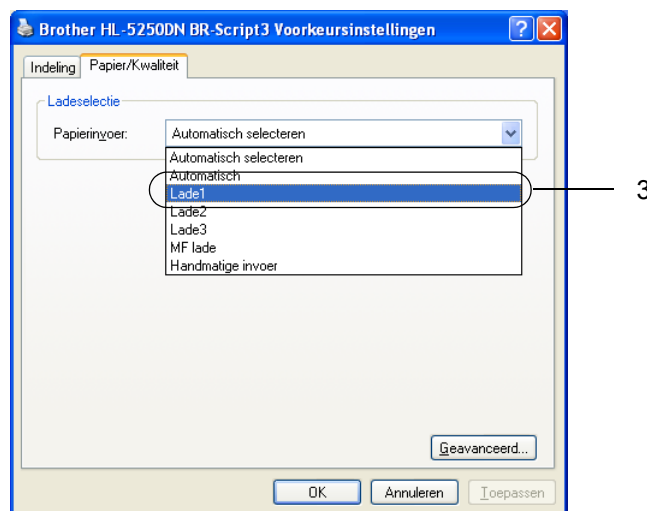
Brother HL-5250DN BR-Script3 Voorkeursinstellingen

Indeling | Papier/Kwaliteit

Ladeselectie

Papierinvoer: Automatisch selecteren

Automatisch selecteren
Automatisch
Lade1
Lade2
Lade3
MF lade
Handmatige invoer

3

Geavanceerd...

OK | Annuleren | Toepassen